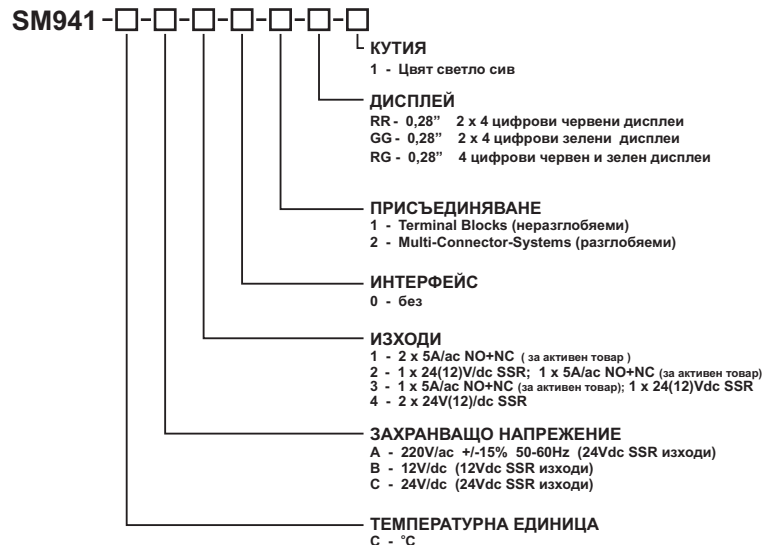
SM941 - □ - □ - □ - □ - □ - □ - □

КУТИЯ
1 - Цвят светло сив

ДИСПЛЕЙ
RR - 0,28" 2 x 4 цифрови червени дисплеи
GG - 0,28" 2 x 4 цифрови зелени дисплеи
RG - 0,28" 4 цифрови червен и зелен дисплеи

ПРИСЪЕДИНЯВАНЕ
1 - Terminal Blocks (неразглобяеми)
2 - Multi-Connector-Systems (разглобяеми)

ИНТЕРФЕЙС
0 - без

ИЗХОДИ
1 - 2 x 5A/ac NO+NC ( за активен товар )
2 - 1 x 24(12)V/dc SSR; 1 x 5A/ac NO+NC (за активен товар)
3 - 1 x 5A/ac NO+NC (за активен товар); 1 x 24(12)Vdc SSR
4 - 2 x 24V(12)/dc SSR

ЗАХРАНВАЩО НАПРЕЖЕНИЕ
A - 220V/ac +/-15% 50-60Hz (24Vdc SSR изходи)
B - 12V/dc (12Vdc SSR изходи)
C - 24V/dc (24Vdc SSR изходи)

ТЕМПЕРАТУРНА ЕДИНИЦА
C - °C